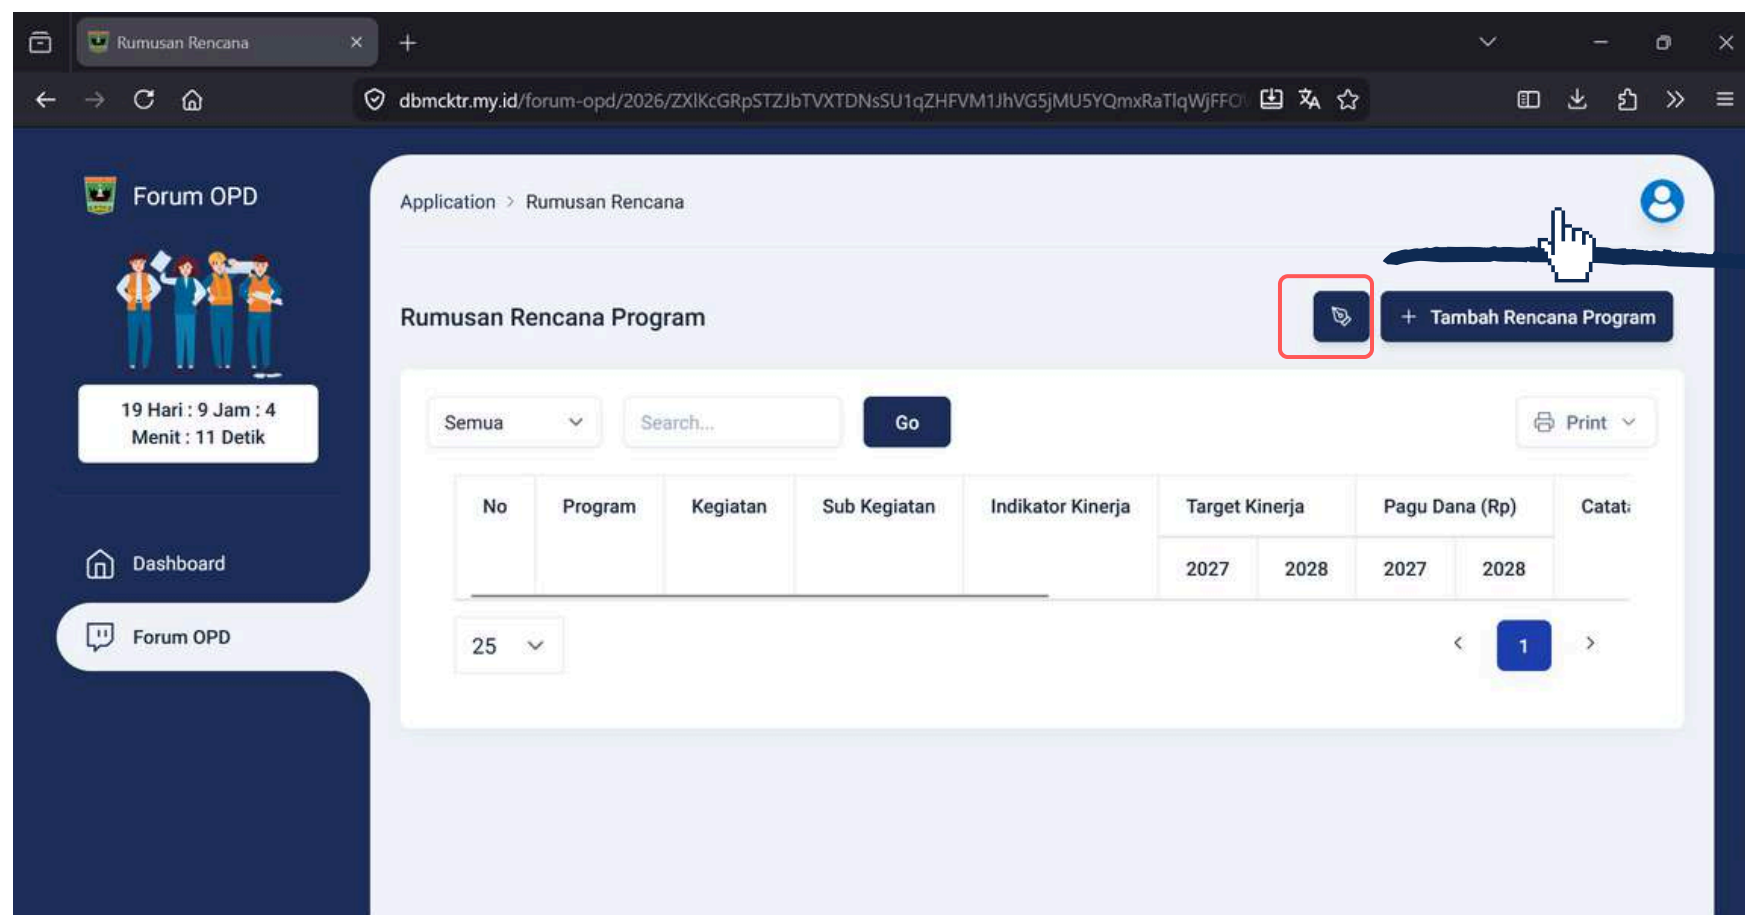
Rumusan Rencana

dbmcktr.my.id/forum-opd/2026/ZXlKcGRpSTZJbTVXTDNsSU1qZHFVM1JhVG5jMU5YQmxRaTlqWjFF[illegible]

Forum OPD

19 Hari : 9 Jam : 4 Menit : 11 Detik

Dashboard

Forum OPD

Application > Rumusan Rencana

Rumusan Rencana Program

+ Tambah Rencana Program

Semua

Search...

Go

Print

| No | Program | Kegiatan | Sub Kegiatan | Indikator Kinerja | Target Kinerja | | Pagu Dana (Rp) | | Catat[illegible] |
|---|---|---|---|---|---|---|---|---|---|
| | | | | | 2027 | 2028 | 2027 | 2028 | |

25

1